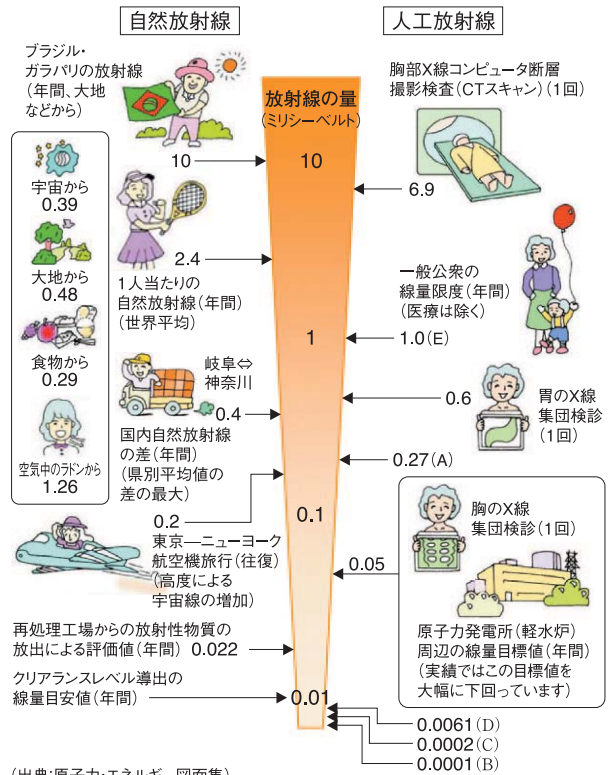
自然放射線

人工放射線

ブラジル・ガラパリの放射線(年間、大地などから)

10

宇宙から 0.39

大地から 0.48

食物から 0.29

空気中のラドンから 1.26

2.4

1人当たりの自然放射線(年間)(世界平均)

岐阜⇔神奈川

0.4

国内自然放射線の差(年間)(県別平均値の差の最大)

0.2

東京—ニューヨーク航空機旅行(往復)(高度による宇宙線の増加)

再処理工場からの放射性物質の放出による評価値(年間) 0.022

クリアランスレベル導出の線量目安値(年間)

放射線の量(ミリシーベルト)

10

1

0.1

0.01

胸部X線コンピュータ断層撮影検査(CTスキャン)(1回)

6.9

一般公衆の線量限度(年間)(医療は除く)

1.0(E)

0.6

胃のX線集団検診(1回)

0.27(A)

胸のX線集団検診(1回)

0.05

原子力発電所(軽水炉)周辺の線量目標値(年間)(実績ではこの目標値を大幅に下回っています)

0.0061(D)

0.0002(C)

0.0001(B)

(出典:原子力・エネルギー図面集)